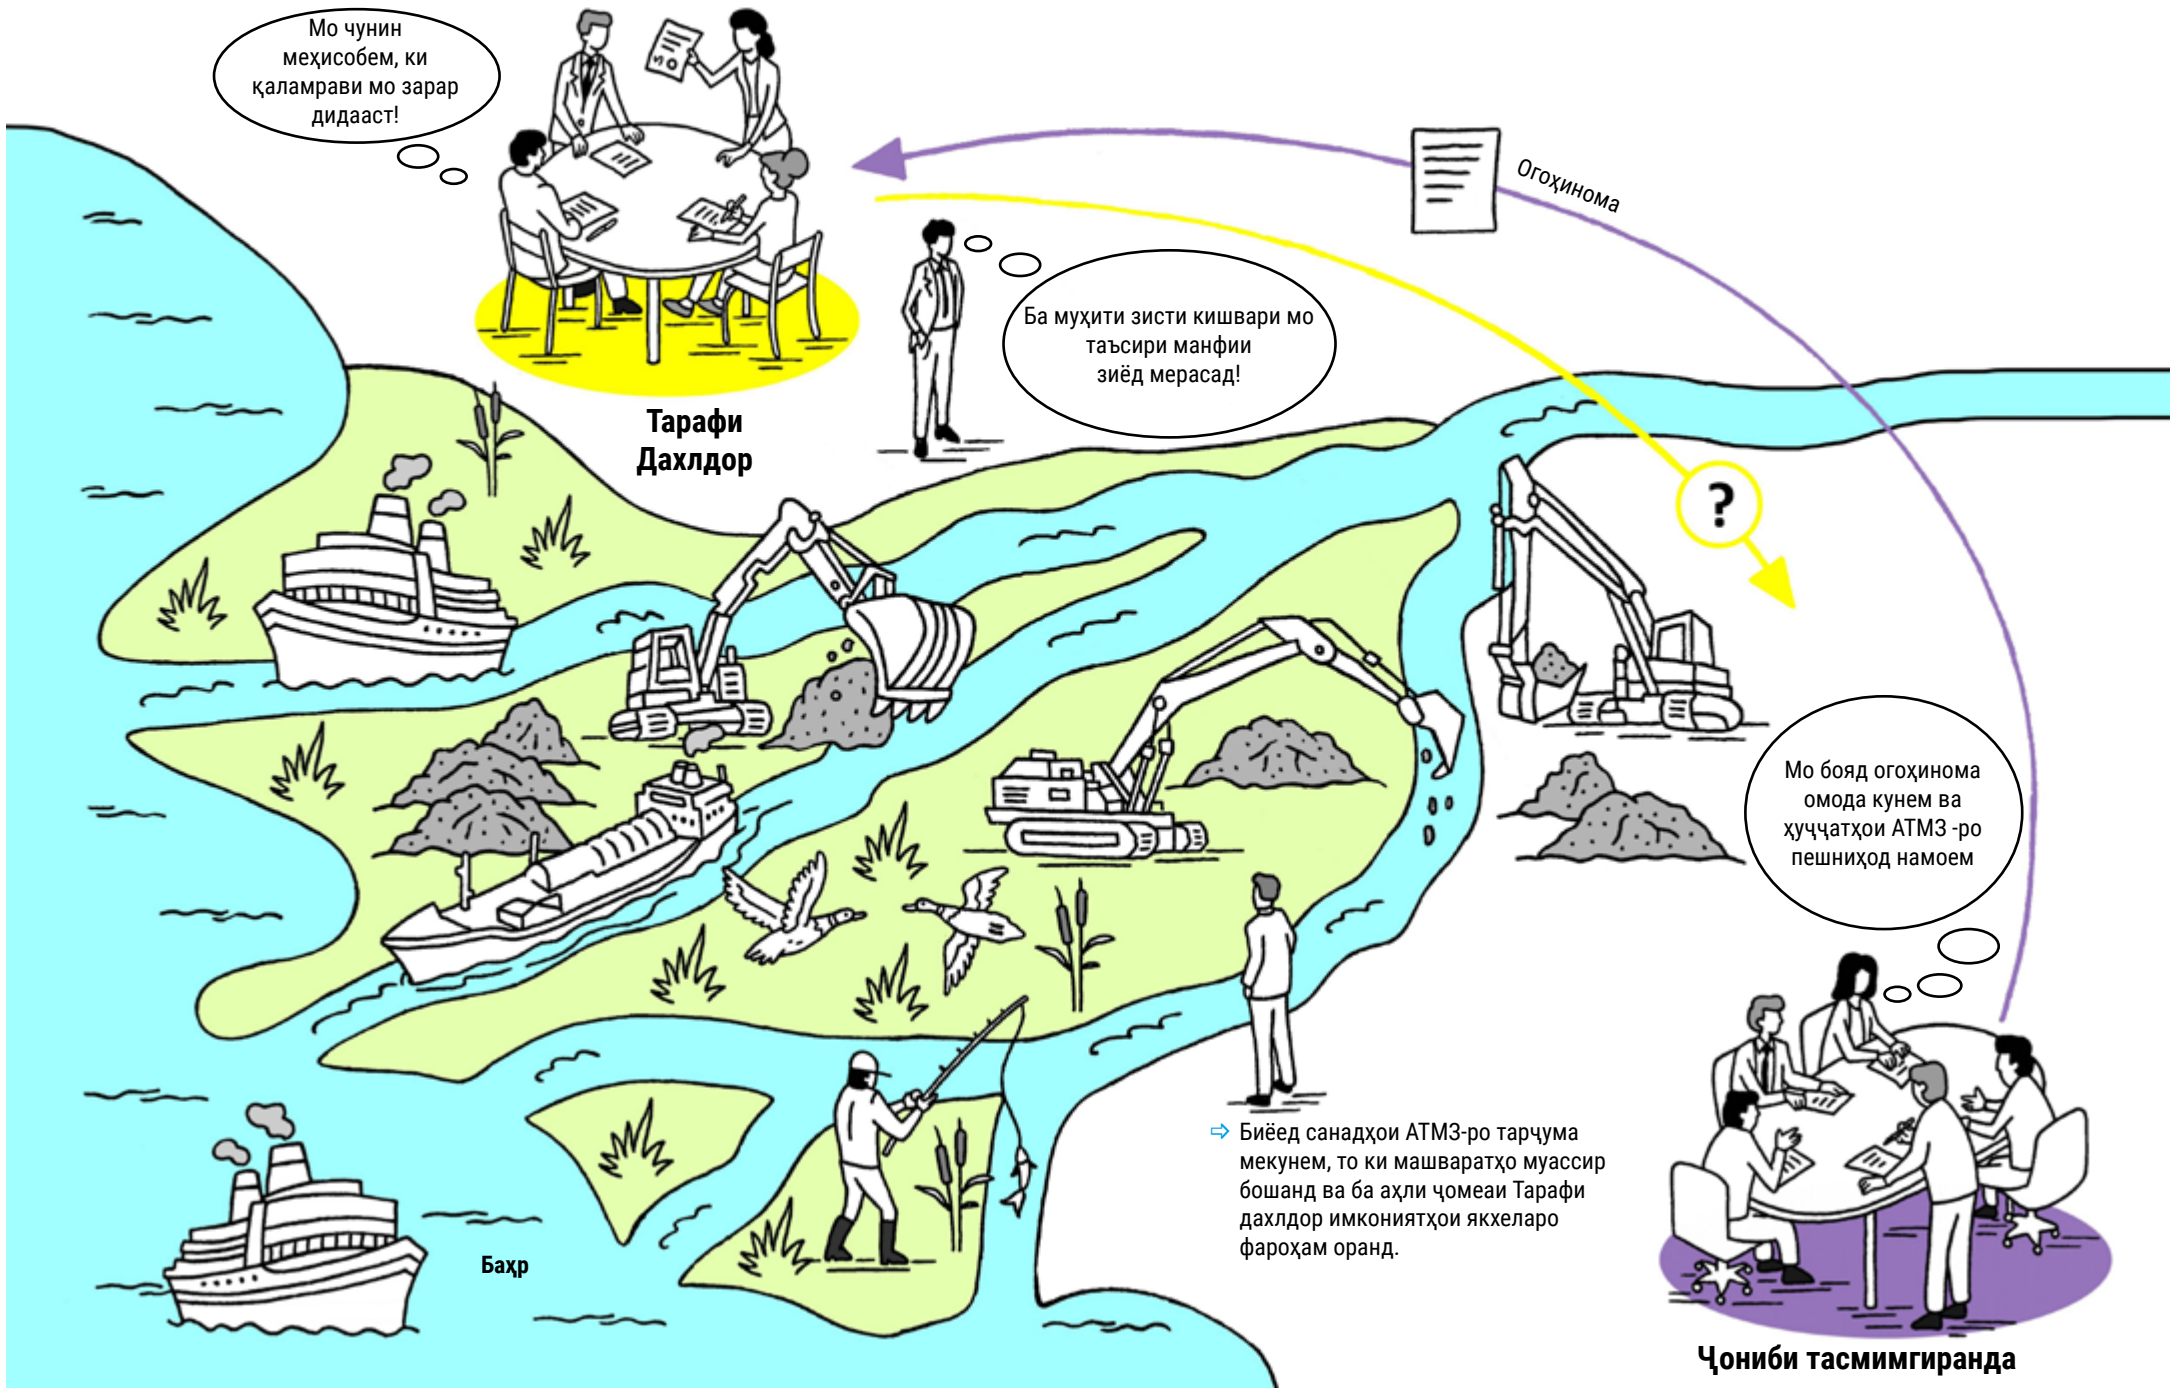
Мо чунин меҳисобем, ки қаламрави мо зарар дидааст!

Тарафи Дахлдор

Огоҳинома

Ба муҳити зисти кишвари мо таъсири манфии зиёд мерасад!

?

Мо бояд огоҳинома омода кунем ва ҳуҷҷатҳои АТМЗ -ро пешниҳод намоем

Биёед санадҳои АТМЗ-ро тарҷума мекунем, то ки машваратҳо муассир бошанд ва ба аҳли ҷомеаи Тарафи дахлдор имкониятҳои якхеларо фароҳам оранд.

Баҳр

Ҷониби тасмимгиранда